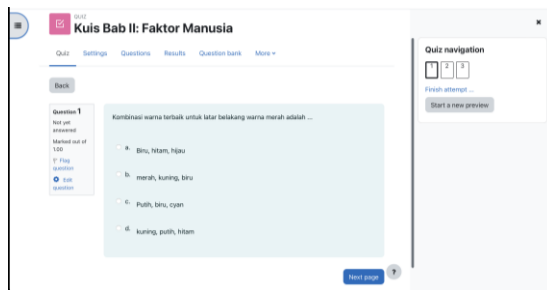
QUIZ
Kuis Bab II: Faktor Manusia

Quiz Settings Questions Results Question bank More ▾

Back

Question 1
Not yet answered
Marked out of 1.00
Flag question
Edit question

Kombinasi warna terbaik untuk latar belakang warna merah adalah ...

a. Biru, hitam, hijau
b. merah, kuning, biru
c. Putih, biru, cyan
d. kuning, putih, hitam

Next page

?

Quiz navigation
1 2 3
Finish attempt ...
Start a new preview

×